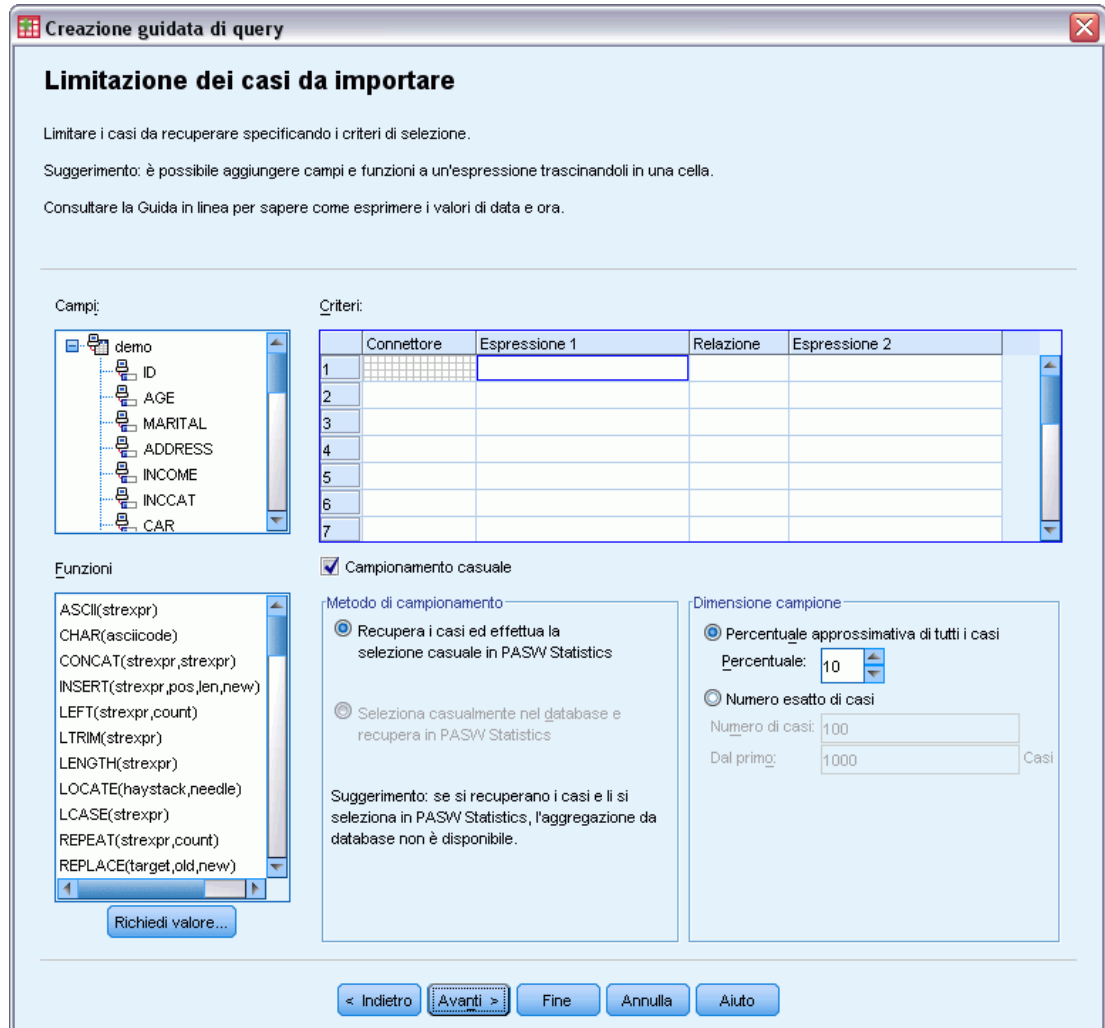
Creazione guidata di query

Limitazione dei casi da importare

Limitare i casi da recuperare specificando i criteri di selezione.

Suggerimento: è possibile aggiungere campi e funzioni a un'espressione trascinandoli in una cella.

Consultare la Guida in linea per sapere come esprimere i valori di data e ora.

Campi:

demo
ID
AGE
MARITAL
ADDRESS
INCOME
INCCAT
CAR

Criteri:

| | Connettore | Espressione 1 | Relazione | Espressione 2 |
|---|---|---|---|---|
| 1 | | | | |
| 2 | | | | |
| 3 | | | | |
| 4 | | | | |
| 5 | | | | |
| 6 | | | | |
| 7 | | | | |

Funzioni

ASCII(strexpr)
CHAR(asciicode)
CONCAT(strexpr,strexpr)
INSERT(strexpr,pos,len,new)
LEFT(strexpr,count)
LTRIM(strexpr)
LENGTH(strexpr)
LOCATE(haystack,needle)
LCASE(strexpr)
REPEAT(strexpr,count)
REPLACE(target,old,new)

Richiedi valore...

Campionamento casuale

Metodo di campionamento

Recupera i casi ed effettua la selezione casuale in PASW Statistics

Seleziona casualmente nel database e recupera in PASW Statistics

Suggerimento: se si recuperano i casi e li si seleziona in PASW Statistics, l'aggregazione da database non è disponibile.

Dimensione campione

Percentuale approssimativa di tutti i casi

Percentuale: 10

Numero esatto di casi

Numero di casi: 100

Dal primo: 1000 Casi

< Indietro  Avanti >  Fine  Annulla  Aiuto